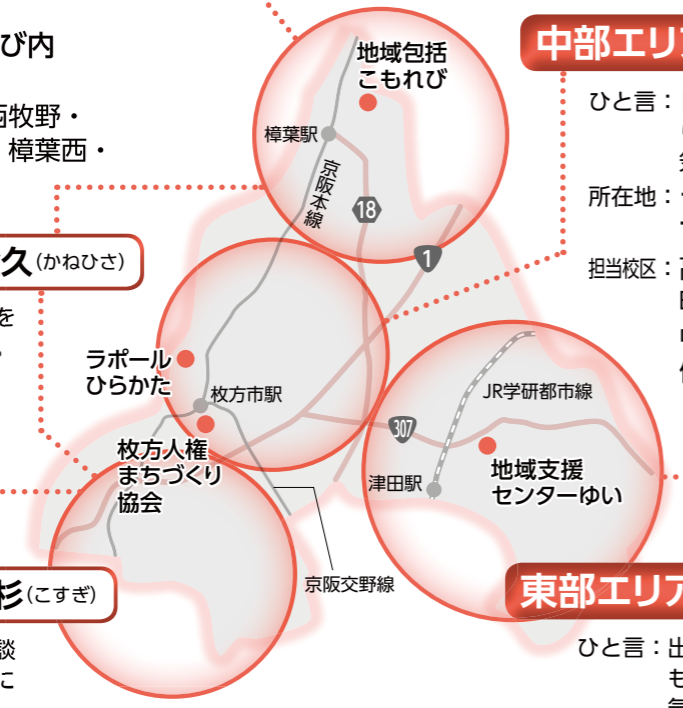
び内

西牧野・
樟葉西・

久(かねひさ)

を

地域包括
こもれび

樟葉駅

京阪本線

18

1

中部エリア

ひと言:

所在地:

担当校区:

ラポール
ひらかた

枚方市駅

枚方人権
まちづくり
協会

JR学研都市線

307

津田駅

地域支援
センターゆい

京阪交野線

杉(こすぎ)

談
に

東部エリア

ひと言:出
も